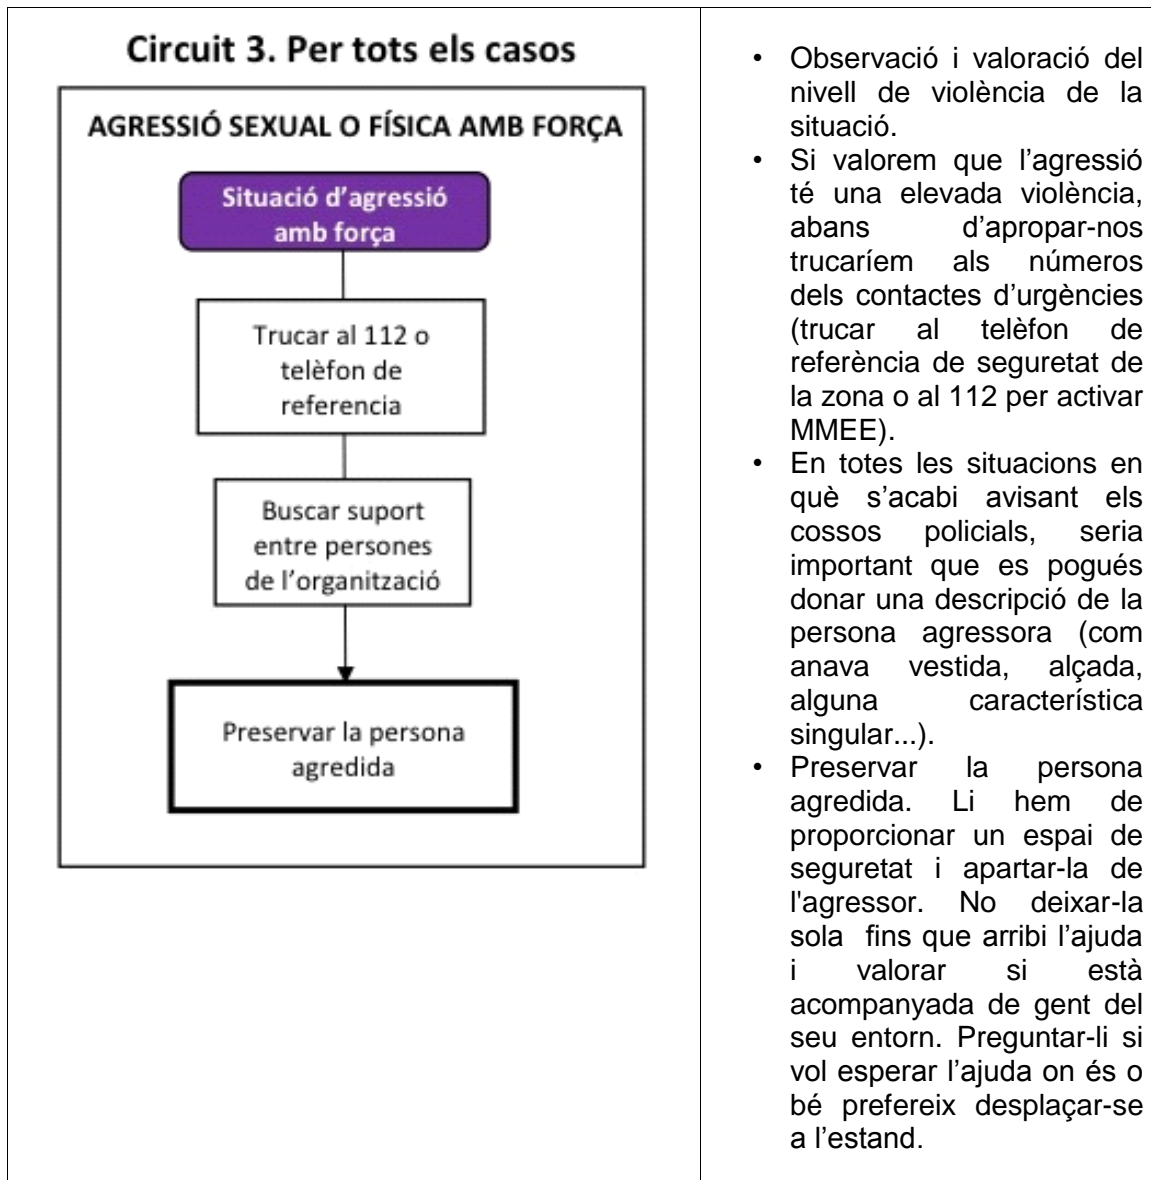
Circuit 3. Per tots els casos

AGRESSIÓ SEXUAL O FÍSICA AMB FORÇA

Situació d'agressió amb força

Trucar al 112 o telèfon de referencia

Buscar suport entre persones de l'organització

Preservar la persona agredida

• Observació i valoració del nivell de violència de la situació.
• Si valorem que l'agressió té una elevada violència, abans d'apropar-nos trucaríem als números dels contactes d'urgències (trucar al telèfon de referència de seguretat de la zona o al 112 per activar MMEE).
• En totes les situacions en què s'acabi avisant els cossos policials, seria important que es pogués donar una descripció de la persona agressora (com anava vestida, alçada, alguna característica singular...).
• Preservar la persona agredida. Li hem de proporcionar un espai de seguretat i apartar-la de l'agressor. No deixar-la sola fins que arribi l'ajuda i valorar si està acompanyada de gent del seu entorn. Preguntar-li si vol esperar l'ajuda on és o bé prefereix desplaçar-se a l'estand.